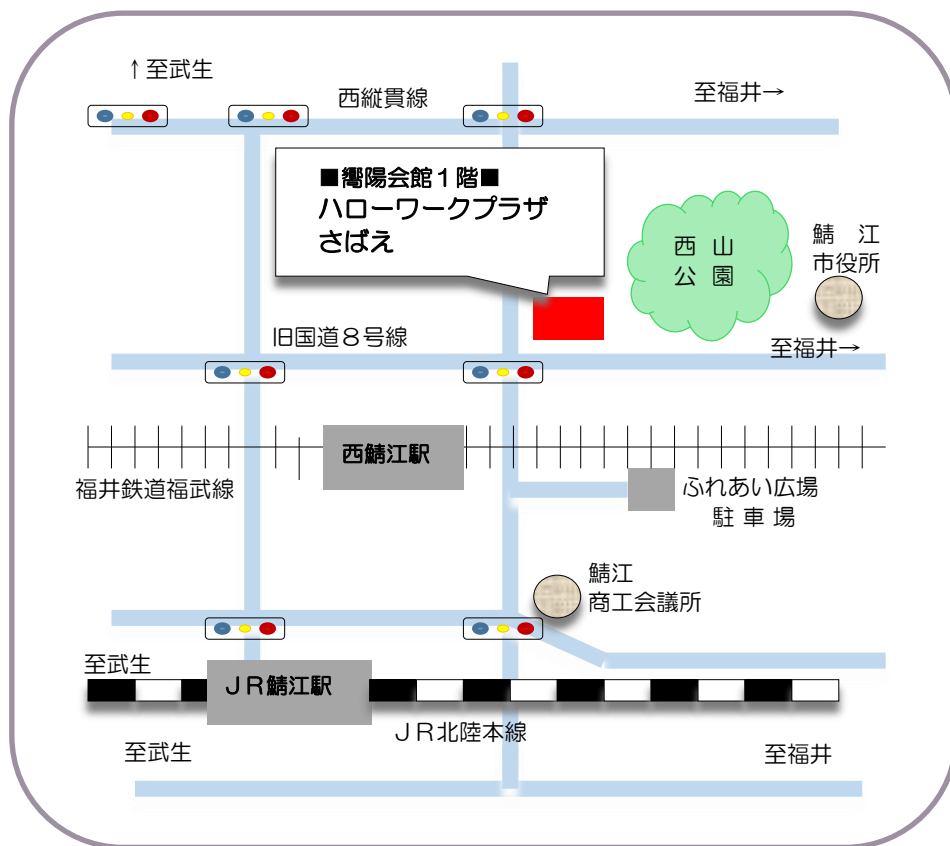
↑至武生

西縦貫線

至福井→

■響陽会館１階■
ハローワークプラザ
さばえ

西山
公園

鯖江
市役所

旧国道８号線

至福井→

西鯖江駅

福井鉄道福武線

ふれあい広場
駐車場

鯖江
商工会議所

至武生

ＪＲ鯖江駅

ＪＲ北陸本線

至武生

至福井